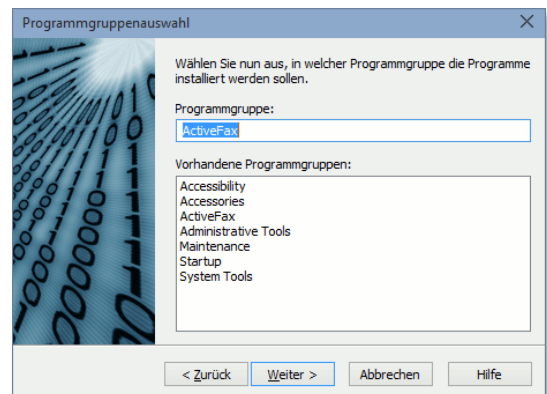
Programmgruppenauswahl

Wählen Sie nun aus, in welcher Programmgruppe die Programme installiert werden sollen.

Programmgruppe:

ActiveFax

Vorhandene Programmgruppen:

Accessibility
Accessories
ActiveFax
Administrative Tools
Maintenance
Startup
System Tools

< Zurück
Weiter >
Abbrechen
Hilfe